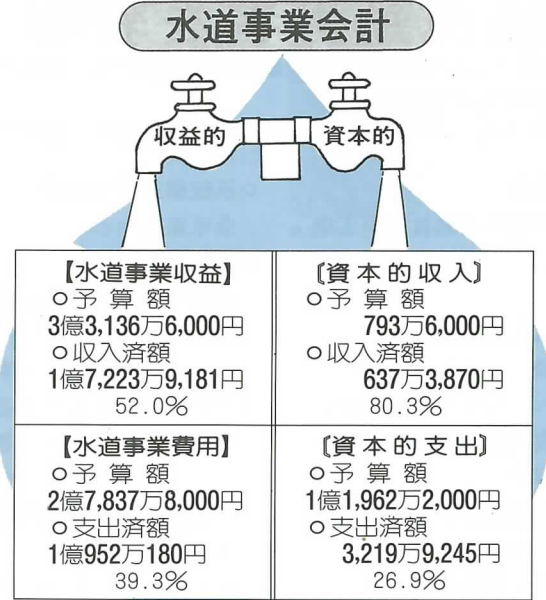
水道事業会計

収益的

資本的

| 【水道事業収益】 ○予算額 3億3,136万6,000円 ○収入済額 1億7,223万9,181円 52.0% | 〔資本的収入〕 ○予算額 793万6,000円 ○収入済額 637万3,870円 80.3% |
|---|---|
| 【水道事業費用】 ○予算額 2億7,837万8,000円 ○支出済額 1億952万180円 39.3% | 〔資本的支出〕 ○予算額 1億1,962万2,000円 ○支出済額 3,219万9,245円 26.9% |